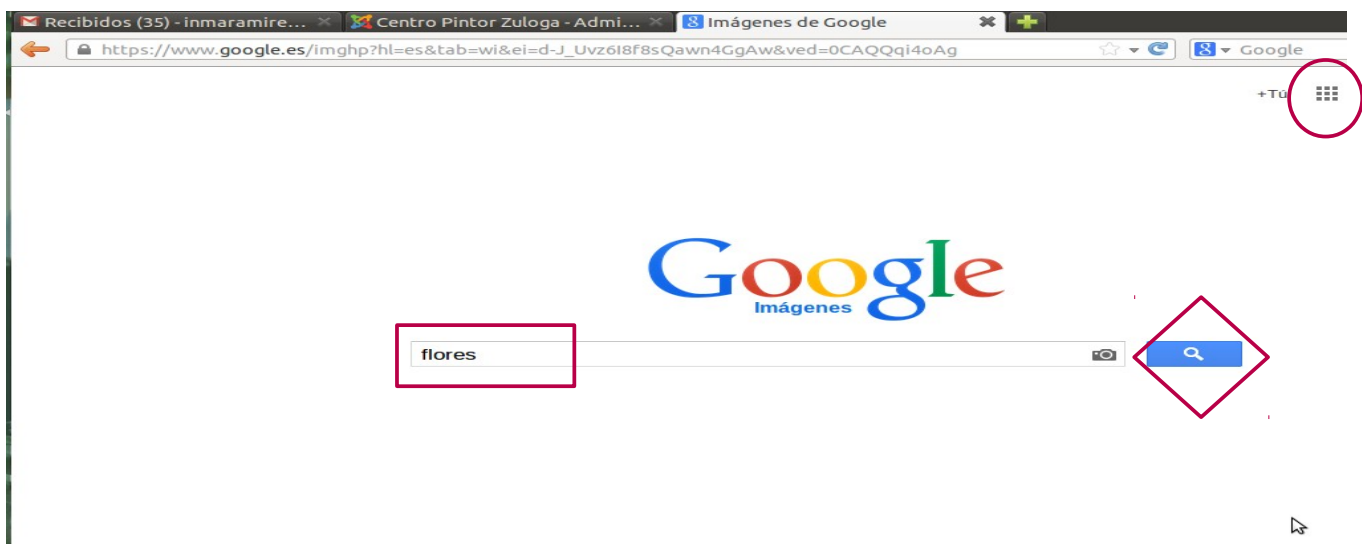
Recibidos (35) - inmaramire... ✕ Centro Pintor Zuloga - Admi... ✕ Imágenes de Google ✕

https://www.google.es/imghp?hl=es&tab=wi&ei=d-J_Uvz6I8f8sQawn4GgAw&ved=0CAQQqi4oAg

Google

+Tú

Google
Imágenes

flores